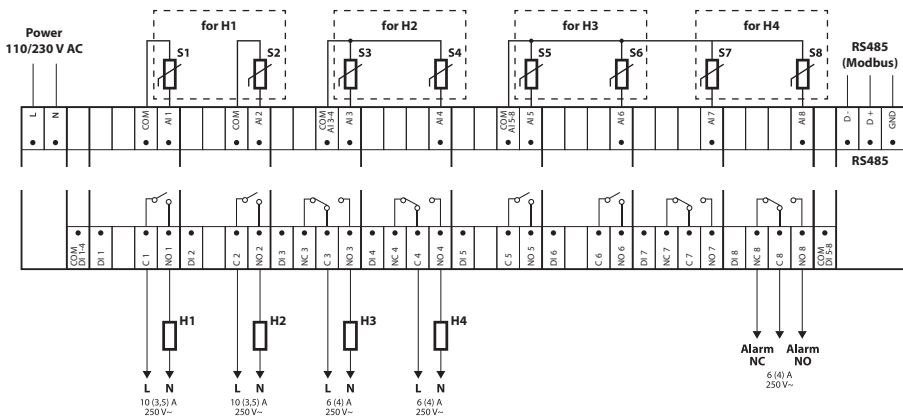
Power
110/230 V AC

for H1
for H2
for H3
for H4

S1
S2
S3
S4
S5
S6
S7
S8

RS485
(Modbus)

L
N
COM
AI 1
COM
AI 2
COM
AI 3-4
AI 3
AI 4
COM
AI 5-8
AI 5
AI 6
AI 7
AI 8
D -
D +
GND

RS485

COM
DI 1-4
DI 1
C 1
NO 1
DI 2
C 2
NO 2
DI 3
NC 3
C 3
NO 3
DI 4
NC 4
C 4
NO 4
DI 5
C 5
NO 5
DI 6
C 6
NO 6
DI 7
NC 7
C 7
NO 7
DI 8
NC 8
C 8
NO 8
COM
DI 5-8

H1
H2
H3
H4

L N
10 (3,5) A
250 V~

L N
10 (3,5) A
250 V~

L N
6 (4) A
250 V~

L N
6 (4) A
250 V~

Alarm
NC

Alarm
NO

6 (4) A
250 V~